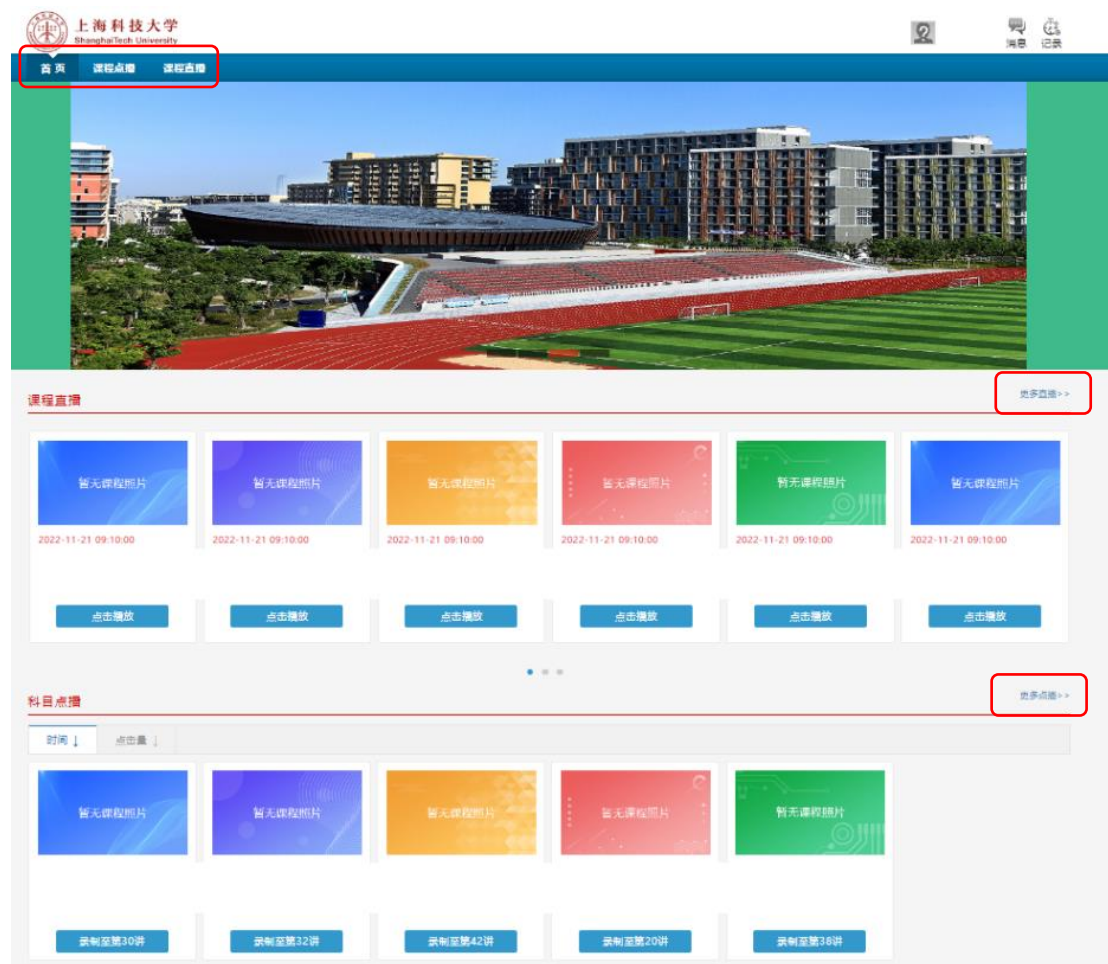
上海科技大学
ShanghaiTech University

消息 记录

首页 课程点播 课程直播

课程直播

更多直播>>

暂无课程照片
2022-11-21 09:10:00
点击播放

暂无课程照片
2022-11-21 09:10:00
点击播放

暂无课程照片
2022-11-21 09:10:00
点击播放

暂无课程照片
2022-11-21 09:10:00
点击播放

暂无课程照片
2022-11-21 09:10:00
点击播放

暂无课程照片
2022-11-21 09:10:00
点击播放

科目点播

更多点播>>

时间 ↓ 点击量 ↓

暂无课程照片
录制至第30讲

暂无课程照片
录制至第32讲

暂无课程照片
录制至第42讲

暂无课程照片
录制至第20讲

暂无课程照片
录制至第38讲